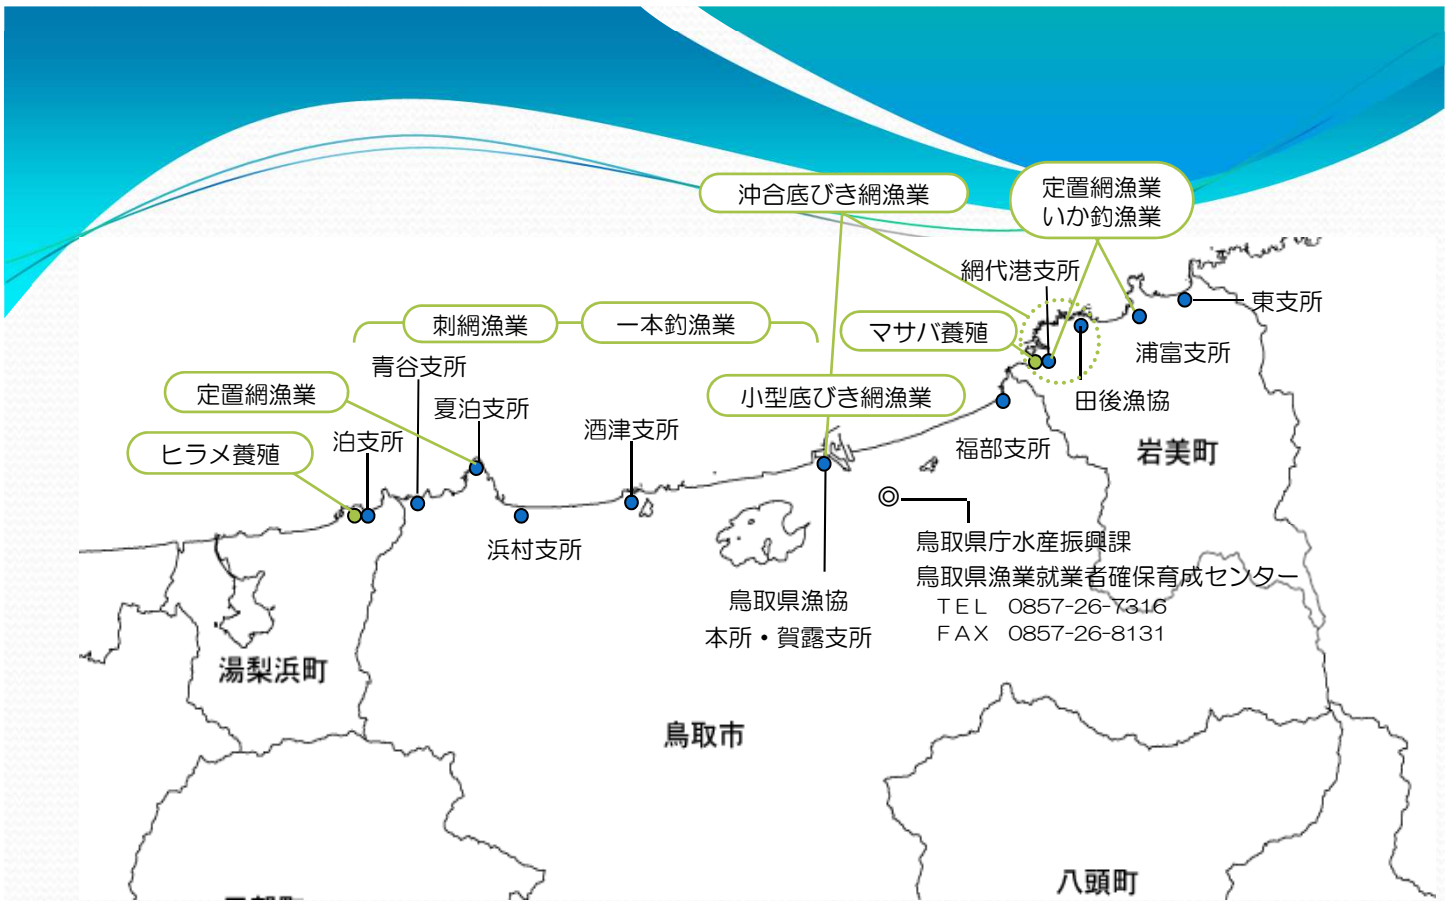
沖合底びき網漁業

定置網漁業
いか釣漁業

網代港支所

東支所

刺網漁業

一本釣漁業

マサバ養殖

浦富支所

青谷支所

小型底びき網漁業

田後漁協

定置網漁業

夏泊支所

岩美町

酒津支所

福部支所

ヒラメ養殖

泊支所

浜村支所

鳥取県庁水産振興課
鳥取県漁業就業者確保育成センター
TEL 0857-26-7316
FAX 0857-26-8131

鳥取県漁協
本所・賀露支所

湯梨浜町

鳥取市

八頭町